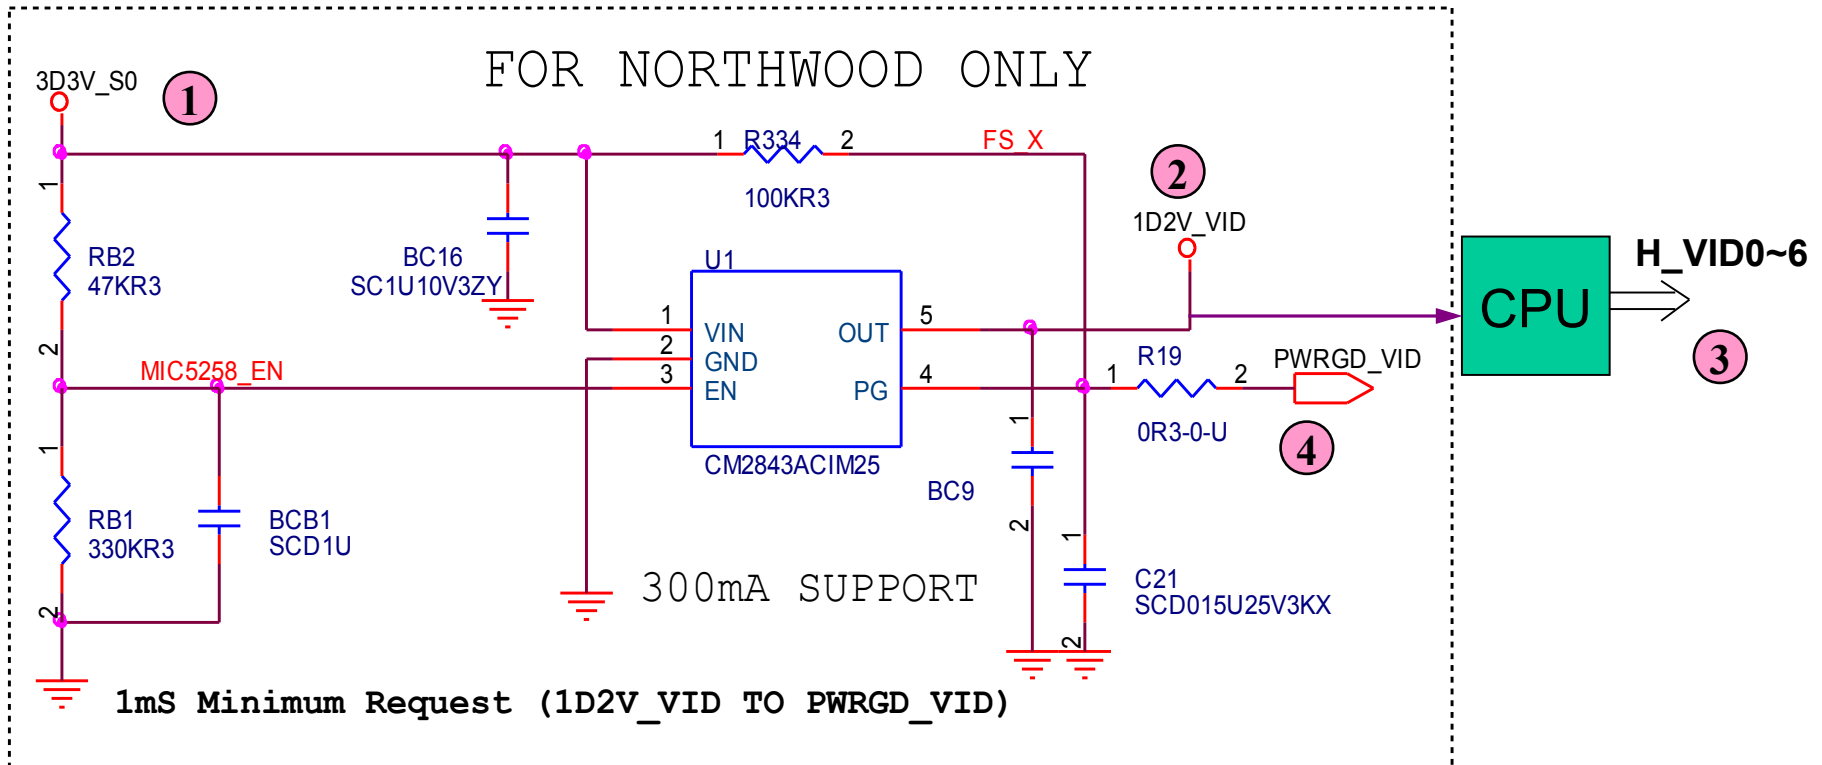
FOR NORTHWOOD ONLY

3D3V_S0
1
1
R334
2
FS_X
100KR3
2
1D2V_VID
1
RB2
47KR3
BC16
SC1U10V3ZY
U1
CPU
H_VID0~6
2
MIC5258_EN
1
2
3
VIN
GND
EN
OUT
PG
5
4
R19
1
2
PWRGD_VID
3
0R3-0-U
4
1
CM2843ACIM25
BC9
1
RB1
330KR3
BCB1
SCD1U
2
1
300mA SUPPORT
C21
SCD015U25V3KX
2
2
1mS Minimum Request (1D2V_VID TO PWRGD_VID)